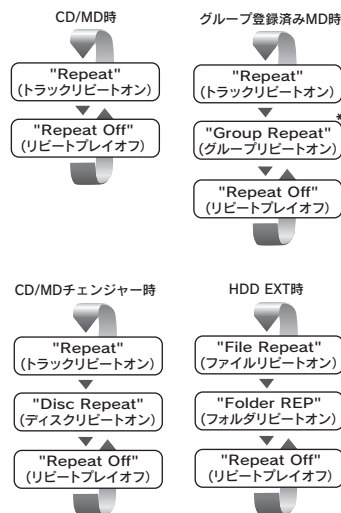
CD/MD時

"Repeat"
(トラックリピートオン)

"Repeat Off"
(リピートプレイオフ)

グループ登録済みMD時

"Repeat"
(トラックリピートオン)

"Group Repeat"*
(グループリピートオン)

"Repeat Off"
(リピートプレイオフ)

CD/MDチェンジャー時

"Repeat"
(トラックリピートオン)

"Disc Repeat"
(ディスクリピートオン)

"Repeat Off"
(リピートプレイオフ)

HDD EXT時

"File Repeat"
(ファイルリピートオン)

"Folder REP"
(フォルダリピートオン)

"Repeat Off"
(リピートプレイオフ)